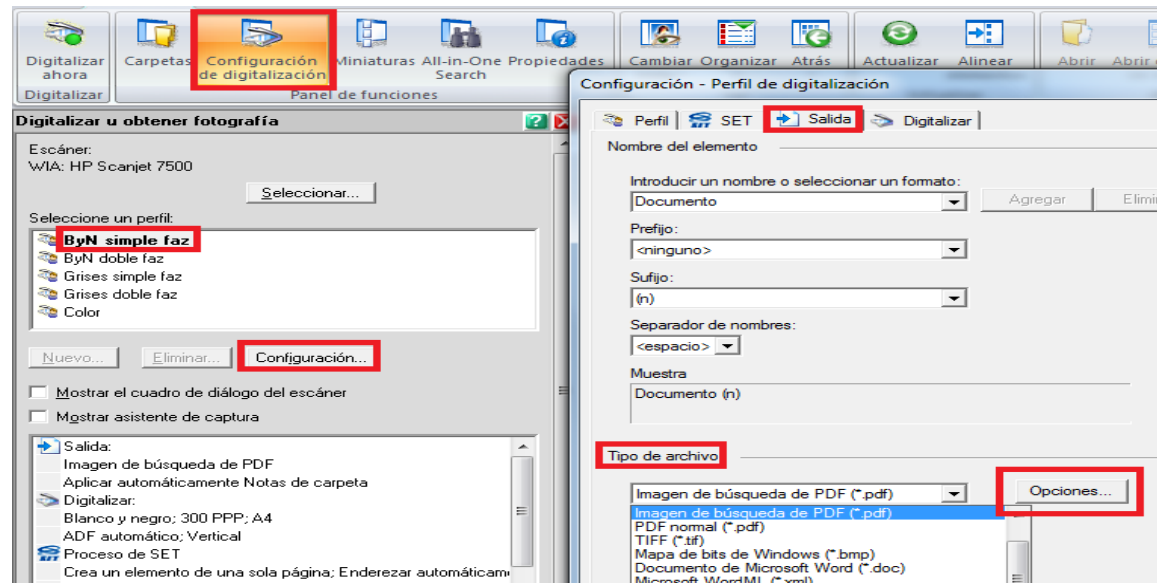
Digitalizar ahora
Carpetas
Configuración de digitalización
Miniaturas
All-in-One Search
Propiedades
Cambiar
Organizar
Atrás
Actualizar
Alinear
Abrir
Abrir c
Digitalizar
Panel de funciones

Digitalizar u obtener fotografía

Escáner:
WIA: HP Scanjet 7500

Seleccionar...

Seleccione un perfil:
ByN simple faz
ByN doble faz
Grises simple faz
Grises doble faz
Color

Nuevo...
Eliminar...
Configuración...

Mostrar el cuadro de diálogo del escáner
Mostrar asistente de captura

Salida:
Imagen de búsqueda de PDF
Aplicar automáticamente Notas de carpeta
Digitalizar:
Blanco y negro; 300 PPP; A4
ADF automático; Vertical
Proceso de SET
Crea un elemento de una sola página; Enderezar automáticame

Configuración - Perfil de digitalización

Perfil
SET
Salida
Digitalizar

Nombre del elemento

Introducir un nombre o seleccionar un formato:
Documento
Agregar
Elimi

Prefijo:
<ninguno>

Sufijo:
(n)

Separador de nombres:
<espacio>

Muestra
Documento (n)

Tipo de archivo

Imagen de búsqueda de PDF (*.pdf)
Opciones...
Imagen de búsqueda de PDF (*.pdf)
PDF normal (*.pdf)
TIFF (*.tif)
Mapa de bits de Windows (*.bmp)
Documento de Microsoft Word (*.doc)
Microsoft WordML (*.xml)